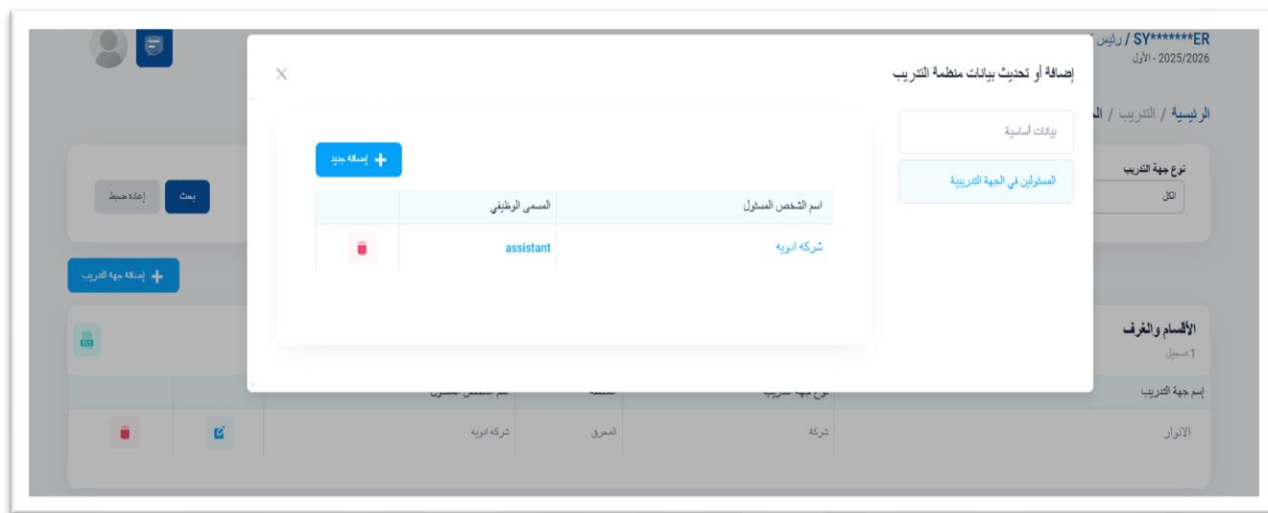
SY*******ER / رئيس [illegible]
2025/2026 - الأول

الرئيسية / التدريب / ال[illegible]

نوع جهة التدريب
الكل

بحث
إعادة ضبط

إضافة جهة التدريب

الأقسام والغرف
1 سجل

| إسم جهة التدريب | نوع جهة التدريب | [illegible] | اسم الشخص المسئول | | |
|---|---|---|---|---|---|
| الانوار | شركة | المحرق | شركه ادويه | | |

إضافة أو تحديث بيانات منظمة التدريب

بيانات أساسية
المسئولين في الجهة التدريبية

إضافة جديد

| اسم الشخص المسئول | المسمى الوظيفي | |
|---|---|---|
| شركه ادويه | assistant | |